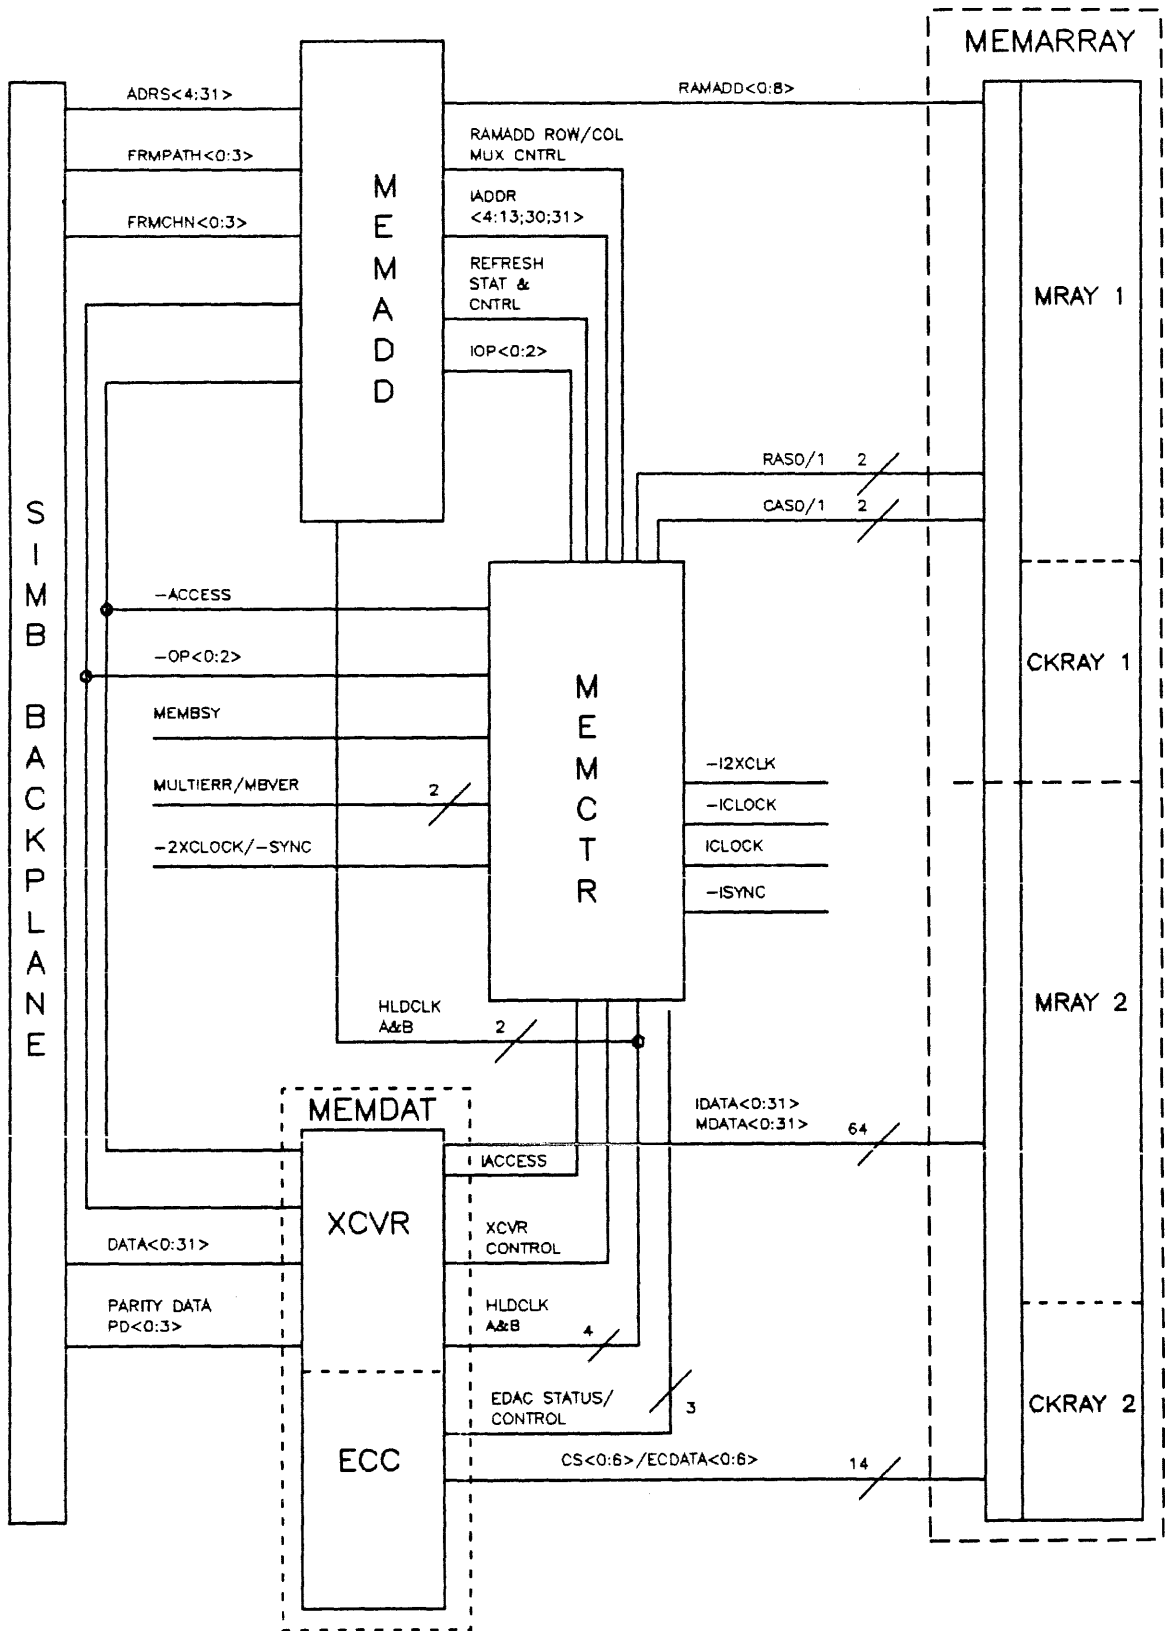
MEMARRAY

ADRS<4:31>

RAMADD<0:8>

FRMPATH<0:3>

RAMADD ROW/COL MUX CNTRL

FRMCHN<0:3>

IADDR <4:13;30;31>

REFRESH STAT & CNTRL

IOP<0:2>

MEMADD

MRAY 1

RAS0/1 2

CAS0/1 2

SIMB BACKPLANE

-ACCESS

-OP<0:2>

MEMBSY

MULTIERR/MBVER 2

-2XCLOCK/-SYNC

MEMCTR

-I2XCLK

-ICLOCK

ICLOCK

-ISYNC

CKRAY 1

MRAY 2

HLDCLK A&B 2

MEMDAT

IDATA<0:31>
MDATA<0:31> 64

IACCESS

XCVR

DATA<0:31>

XCVR CONTROL

PARITY DATA PD<0:3>

HLDCLK A&B 4

EDAC STATUS/ CONTROL 3

ECC

CS<0:6>/ECDATA<0:6> 14

CKRAY 2